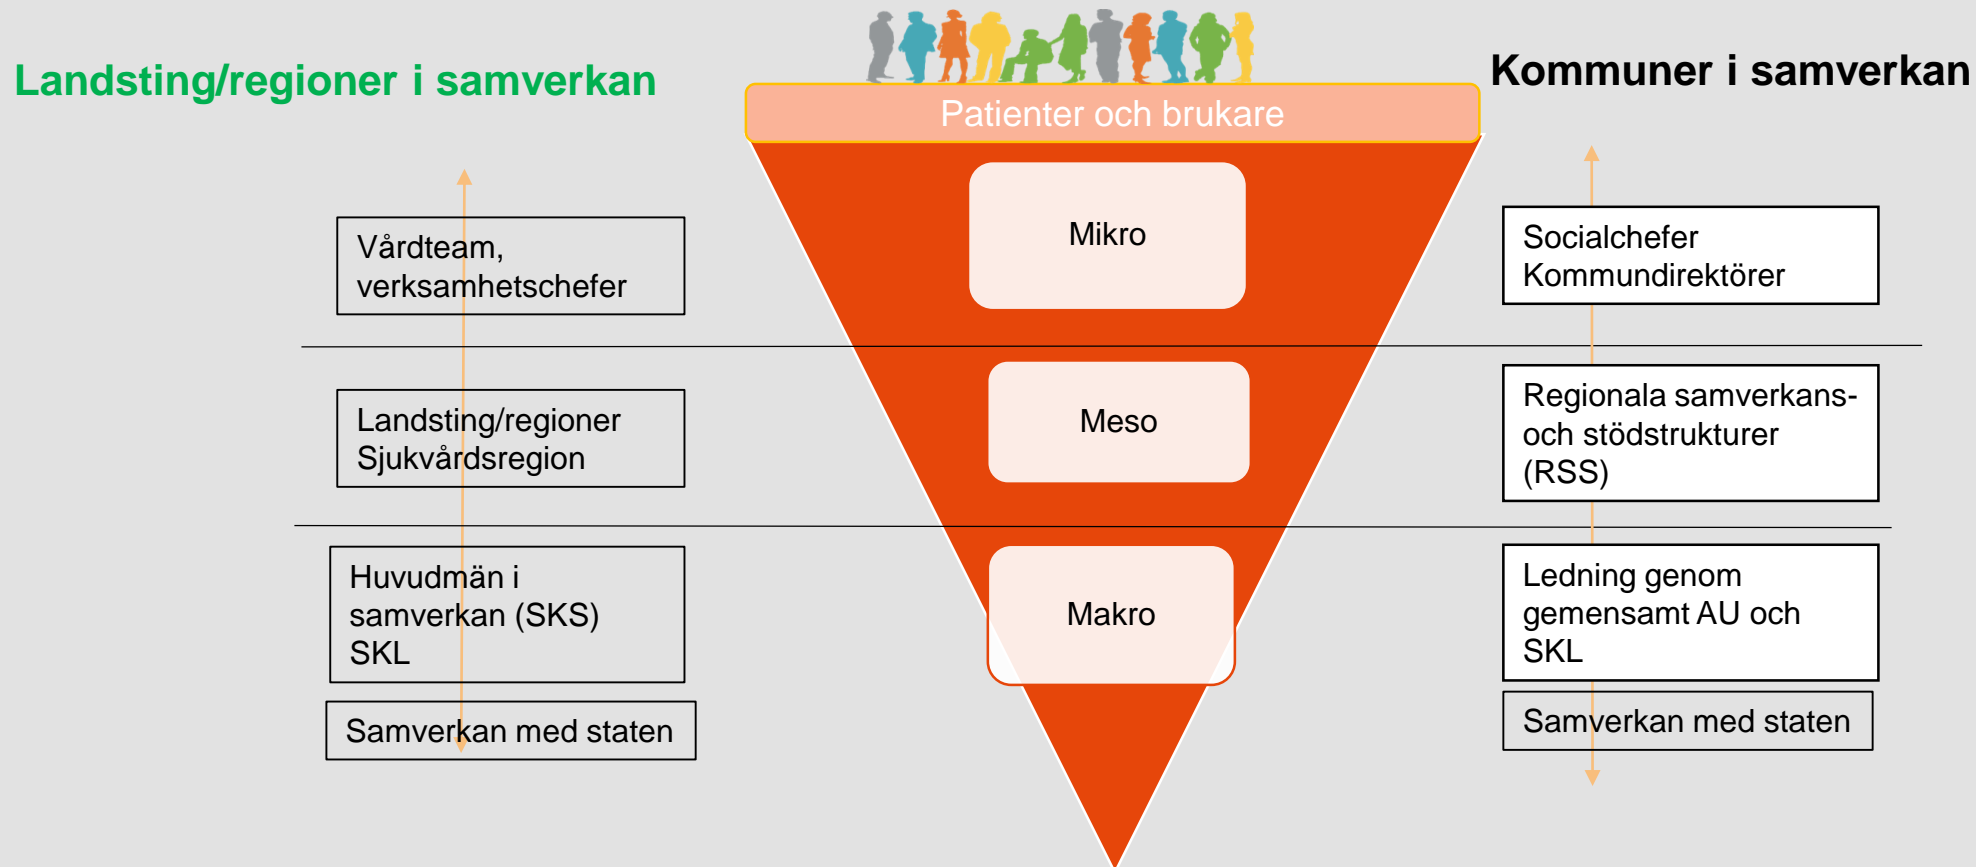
Landsting/regioner i samverkan

Patienter och brukare

Kommuner i samverkan

Vårdteam, verksamhetschefer

Mikro

Socialchefer Kommundirektörer

Landsting/regioner Sjukvårdsregion

Meso

Regionala samverkans- och stödstrukturer (RSS)

Huvudmän i samverkan (SKS) SKL

Makro

Ledning genom gemensamt AU och SKL

Samverkan med staten

Samverkan med staten